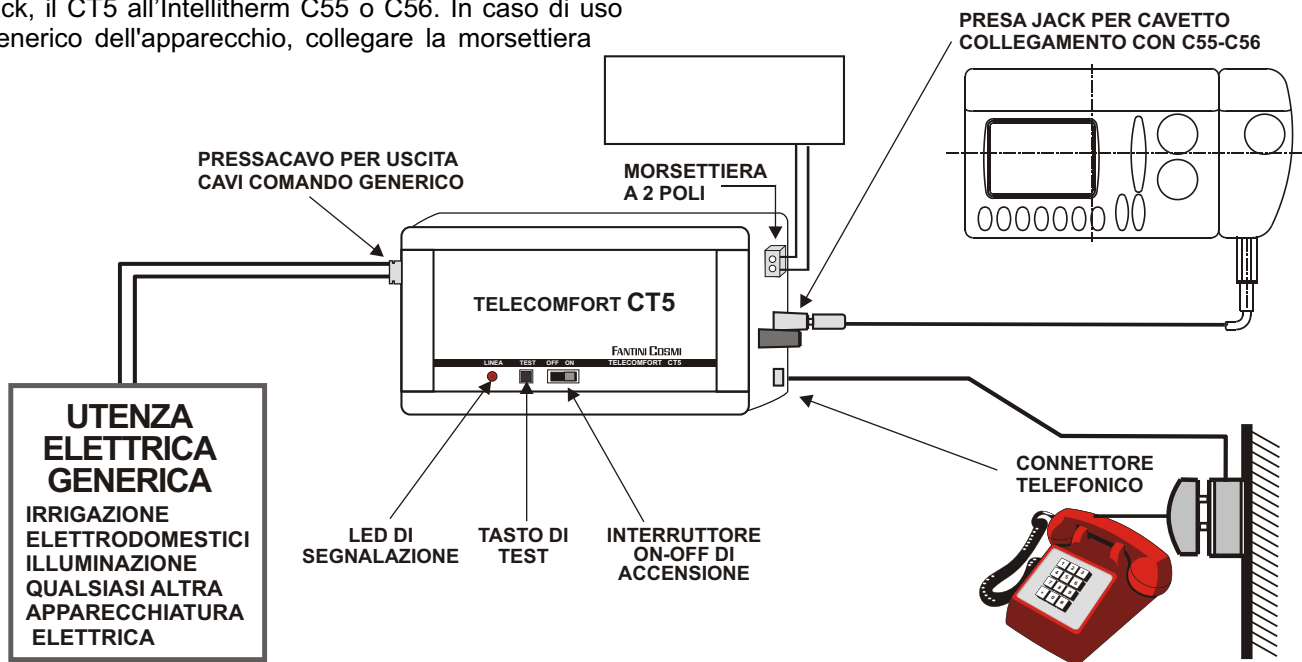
ck, il CT5 all'Intellitherm C55 o C56. In caso di uso enerico dell'apparecchio, collegare la morsettiera

PRESA JACK PER CAVETTO COLLEGAMENTO CON C55-C56

PRESSACAVO PER USCITA CAVI COMANDO GENERICO

MORSETTIERA A 2 POLI

TELECOMFORT CT5

FANTINI COSMI
TELECOMFORT CT5

LINEA TEST OFF ON

UTENZA ELETTRICA GENERICA
IRRIGAZIONE
ELETTRODOMESTICI
ILLUMINAZIONE
QUALSIASI ALTRA APPARECCHIATURA ELETTRICA

LED DI SEGNALAZIONE

TASTO DI TEST

INTERRUTTORE ON-OFF DI ACCENSIONE

CONNETTORE TELEFONICO